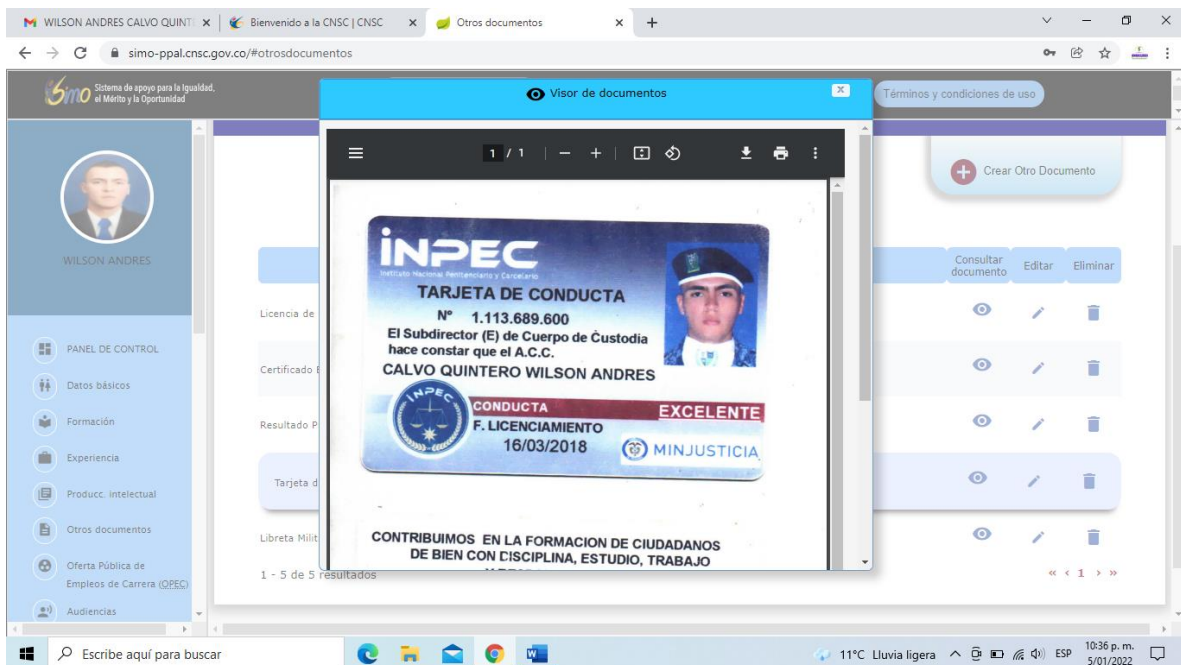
WILSON ANDRES CALVO QUINT ×
Bienvenido a la CNSC | CNSC ×
Otros documentos ×
+

simo-ppal.cnsc.gov.co/#otrosdocumentos

simo Sistema de apoyo para la Igualdad, el Mérito y la Oportunidad

Visor de documentos

Términos y condiciones de uso

1 / 1

Crear Otro Documento

WILSON ANDRES

PANEL DE CONTROL
Datos básicos
Formación
Experiencia
Producc. intelectual
Otros documentos
Oferta Pública de Empleos de Carrera (OPEC)
Audiencias

Consultar documento | Editar | Eliminar

Licencia de
Certificado
Resultado P
Tarjeta d
Libreta Milit

1 - 5 de 5 resultados

« ‹ 1 › »

INPEC
Instituto Nacional Penitenciario y Carcelario
TARJETA DE CONDUCTA
N° 1.113.689.600
El Subdirector (E) de Cuerpo de Custodia hace constar que el A.C.C.
CALVO QUINTERO WILSON ANDRES
INPEC
CONDUCTA EXCELENTE
F. LICENCIAMIENTO
16/03/2018
MINJUSTICIA

CONTRIBUIMOS EN LA FORMACION DE CIUDADANOS DE BIEN CON CISCIPLINA, ESTUDIO, TRABAJO

Escribe aquí para buscar
11°C Lluvia ligera
ESP
10:36 p. m.
5/01/2022